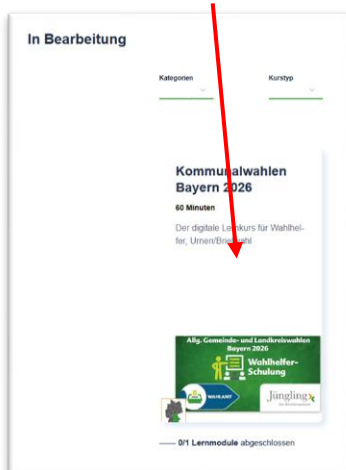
In Bearbeitung

Kategorien

Kurstyp

Kommunalwahlen Bayern 2026

60 Minuten

Der digitale Lernkurs für Wahlhelfer, Urnen/Briefwahl

Allg. Gemeinde- und Landkreiswahlen Bayern 2026

Wahlhelfer-Schulung

WAHLAMT

Jüngling

0/1 Lernmodule abgeschlossen